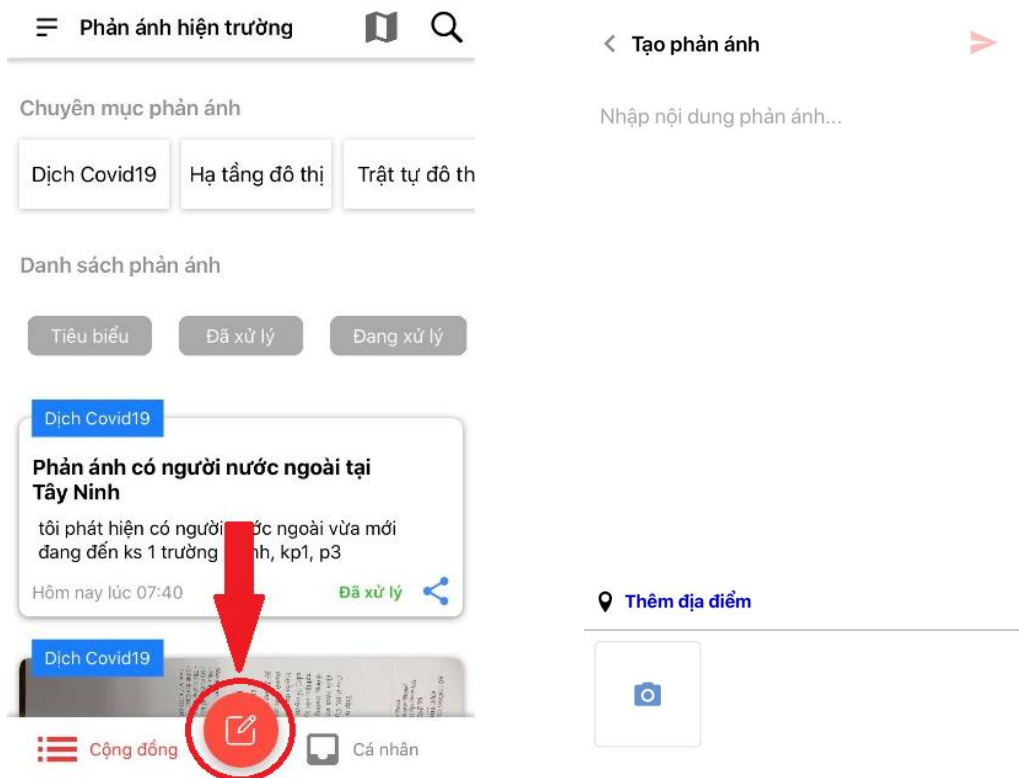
Phản ánh hiện trường

Chuyên mục phản ánh

Dịch Covid19

Hạ tầng đô thị

Trật tự đô th

Danh sách phản ánh

Tiêu biểu

Đã xử lý

Đang xử lý

Dịch Covid19

Phản ánh có người nước ngoài tại Tây Ninh

tôi phát hiện có người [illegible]ớc ngoài vừa mới đang đến ks 1 trường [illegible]nh, kp1, p3

Hôm nay lúc 07:40

Đã xử lý

Dịch Covid19

Cộng đồng

Cá nhân

Tạo phản ánh

Nhập nội dung phản ánh...

Thêm địa điểm